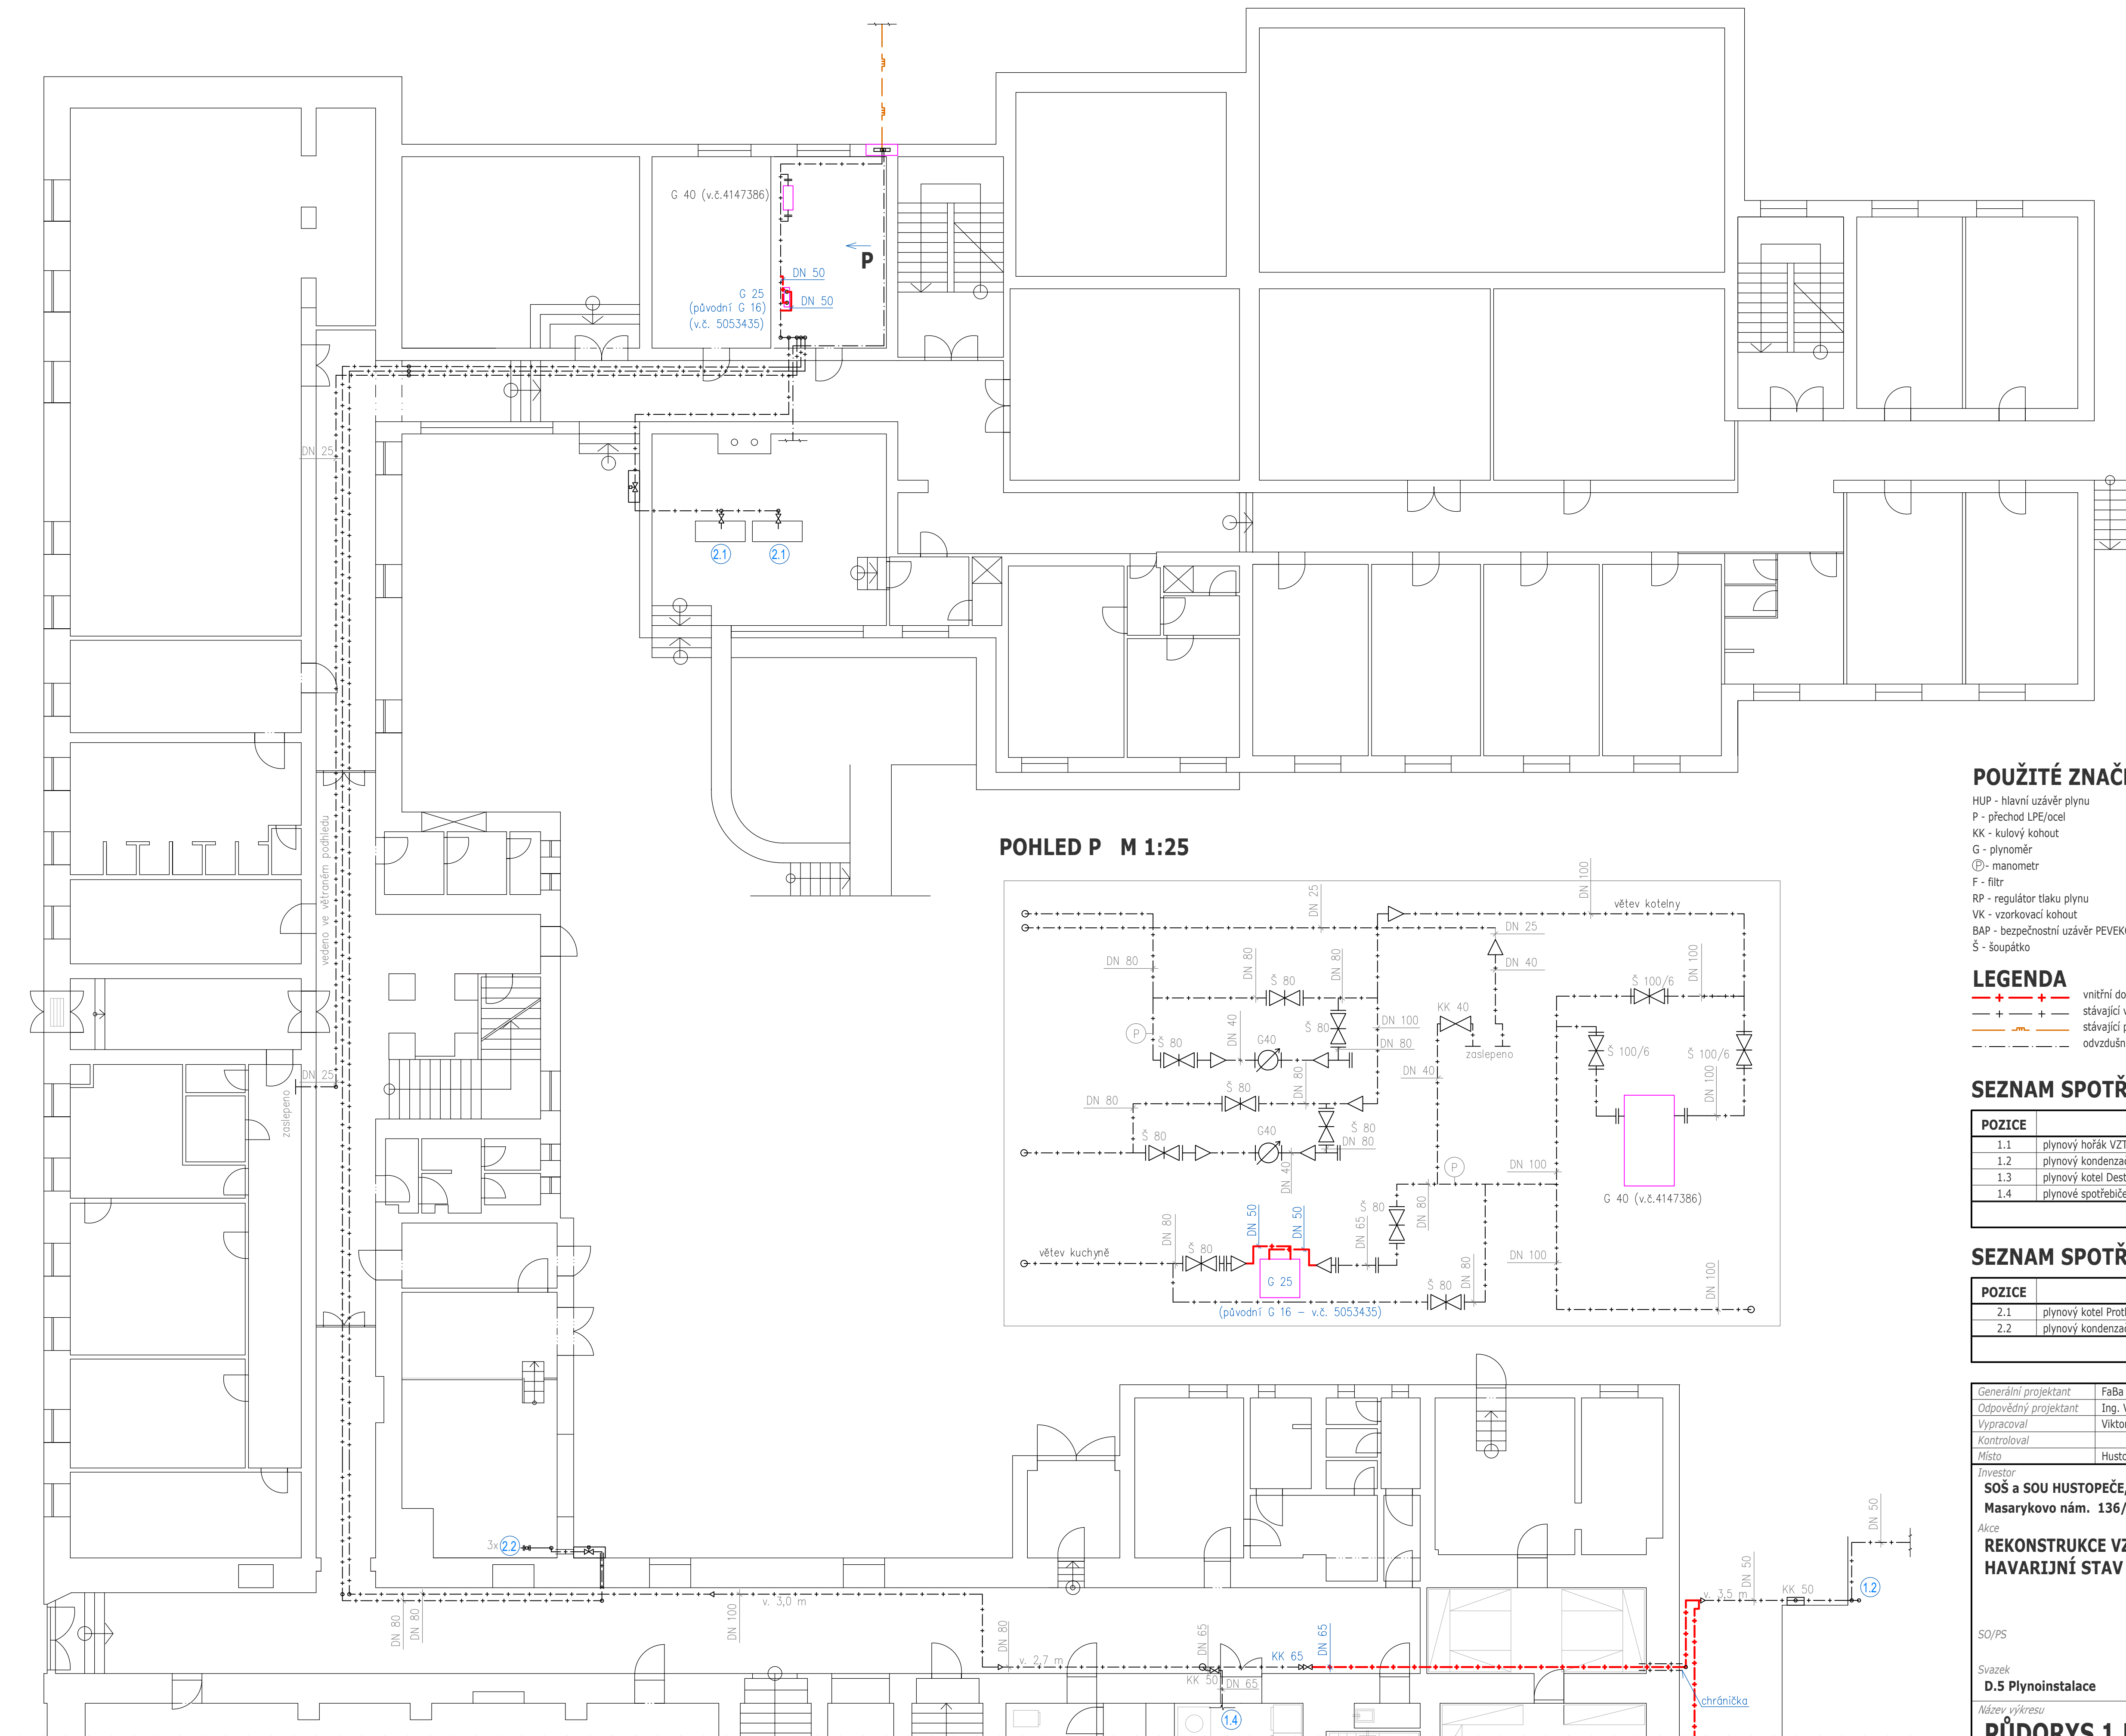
G 40 (v.č.4147386)

P

DN 50

G 25
(původní G 16)
(v.č. 5053435)

DN 50

DN 25

2.1

2.1

vedeno ve větraném podhledu

DN 25

zaslepeno

3x 2.2

DN 80

DN 80

DN 100

v. 3,0 m

DN 80

v. 2,7 m

DN 65

KK 50

DN 65

KK 65

DN 65

1.4

chránička

v. 3,5 m

DN 50

KK 50

1.2

DN 50

POHLED P M 1:25

DN 25

DN 100

větev kotelny

DN 25

DN 40

DN 80

DN 80

Š 80

DN 80

Š 100/6

DN 100

P

Š 80

DN 40

G40

Š 80

DN 100

DN 80

KK 40

zaslepeno

Š 100/6

Š 100/6

DN 40

DN 100

DN 80

Š 80

DN 80

Š 80

Š 80

G40

DN 80

DN 40

P

DN 100

G 40 (v.č.4147386)

DN 80

DN 50

DN 50

Š 80

DN 65

DN 80

větev kuchyně

Š 80

DN 100

G 25

Š 80

DN 80

DN 100

(původní G 16 – v.č. 5053435)

POUŽITÉ ZNAČ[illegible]

HUP - hlavní uzávěr plynu
P - přechod LPE/ocel
KK - kulový kohout
G - plynoměr
Ⓟ- manometr
F - filtr
RP - regulátor tlaku plynu
VK - vzorkovací kohout
BAP - bezpečnostní uzávěr PEVEK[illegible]
Š - šoupátko

LEGENDA

vnitřní do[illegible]
stávající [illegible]
stávající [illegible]
odvzdušn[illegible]

SEZNAM SPOTŘ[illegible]

| POZICE | |
|---|---|
| 1.1 | plynový hořák VZT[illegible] |
| 1.2 | plynový kondenzac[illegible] |
| 1.3 | plynový kotel Dest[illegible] |
| 1.4 | plynové spotřebiče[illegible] |

SEZNAM SPOTŘ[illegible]

| POZICE | |
|---|---|
| 2.1 | plynový kotel Prot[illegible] |
| 2.2 | plynový kondenzac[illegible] |

| Generální projektant | FaBa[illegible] |
|---|---|
| Odpovědný projektant | Ing. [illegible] |
| Vypracoval | Viktor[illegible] |
| Kontroloval | |
| Místo | Husto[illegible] |

Investor
SOŠ a SOU HUSTOPEČE,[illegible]
Masarykovo nám. 136/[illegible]

Akce
REKONSTRUKCE VZ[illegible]
HAVARIJNÍ STAV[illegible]

SO/PS

Svazek
D.5 Plynoinstalace

Název výkresu
PŮDORYS 1.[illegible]